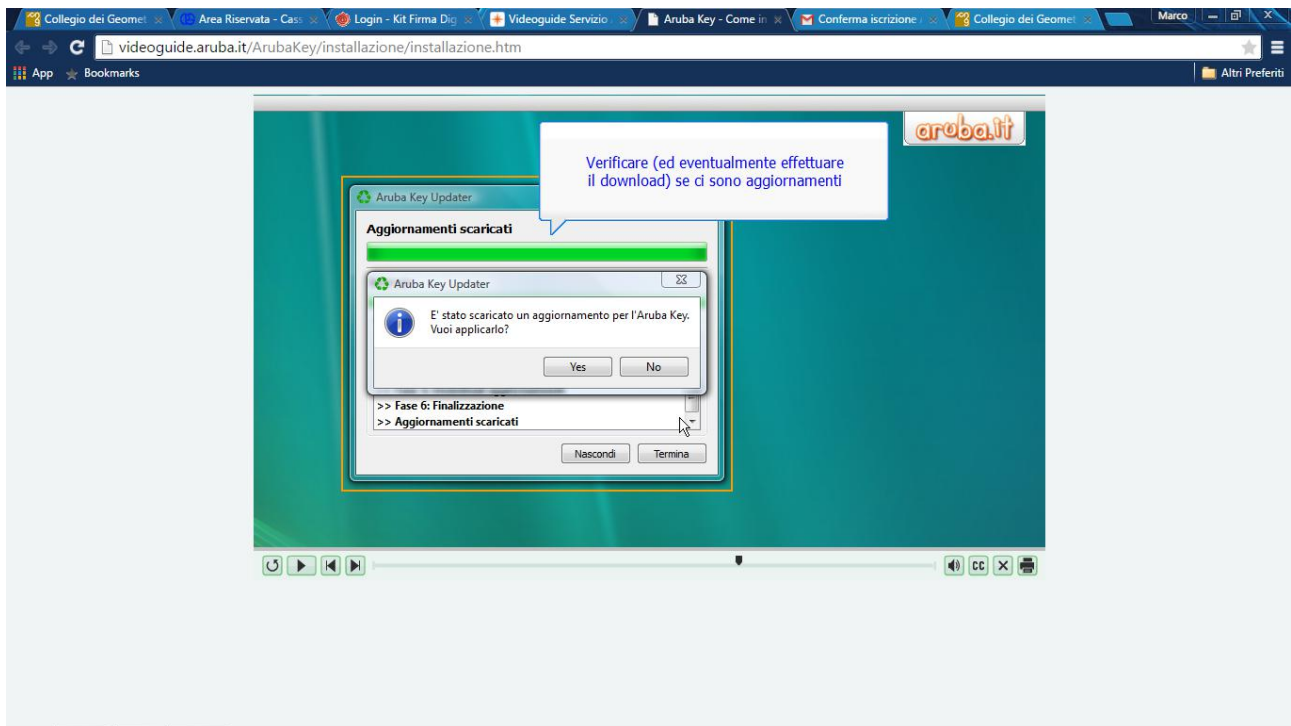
Collegio dei Geomet | Area Riservata - Cass | Login - Kit Firma Dig | Videoguide Servizio | Aruba Key - Come in | Conferma iscrizione | Collegio dei Geomet

Marco

videoguide.aruba.it/ArubaKey/installazione/installazione.htm

App Bookmarks

Altri Preferiti

aruba.it

Verificare (ed eventualmente effettuare il download) se ci sono aggiornamenti

Aruba Key Updater

Aggiornamenti scaricati

Aruba Key Updater

E' stato scaricato un aggiornamento per l'Aruba Key. Vuoi applicarlo?

Yes No

>> Fase 6: Finalizzazione
>> Aggiornamenti scaricati

Nascondi Termina

CC